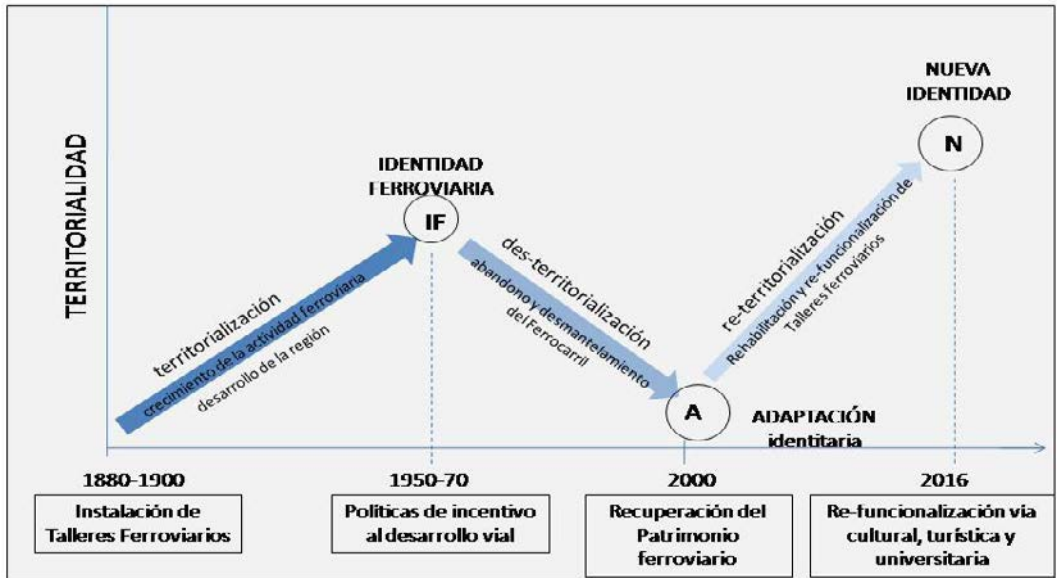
TERRITORIALIDAD

NUEVA IDENTIDAD

N

IDENTIDAD FERROVIARIA

IF

territorialización

crecimiento de la actividad ferroviaria

desarrollo de la región

des-territorialización

abandono y desmantelamiento del Ferrocarril

re-territorialización

Rehabilitación y re-funcionalización de Talleres ferroviarios

A

ADAPTACIÓN identitaria

1880-1900

1950-70

2000

2016

Instalación de Talleres Ferroviarios

Políticas de incentivo al desarrollo vial

Recuperación del Patrimonio ferroviario

Re-funcionalización via cultural, turística y universitaria